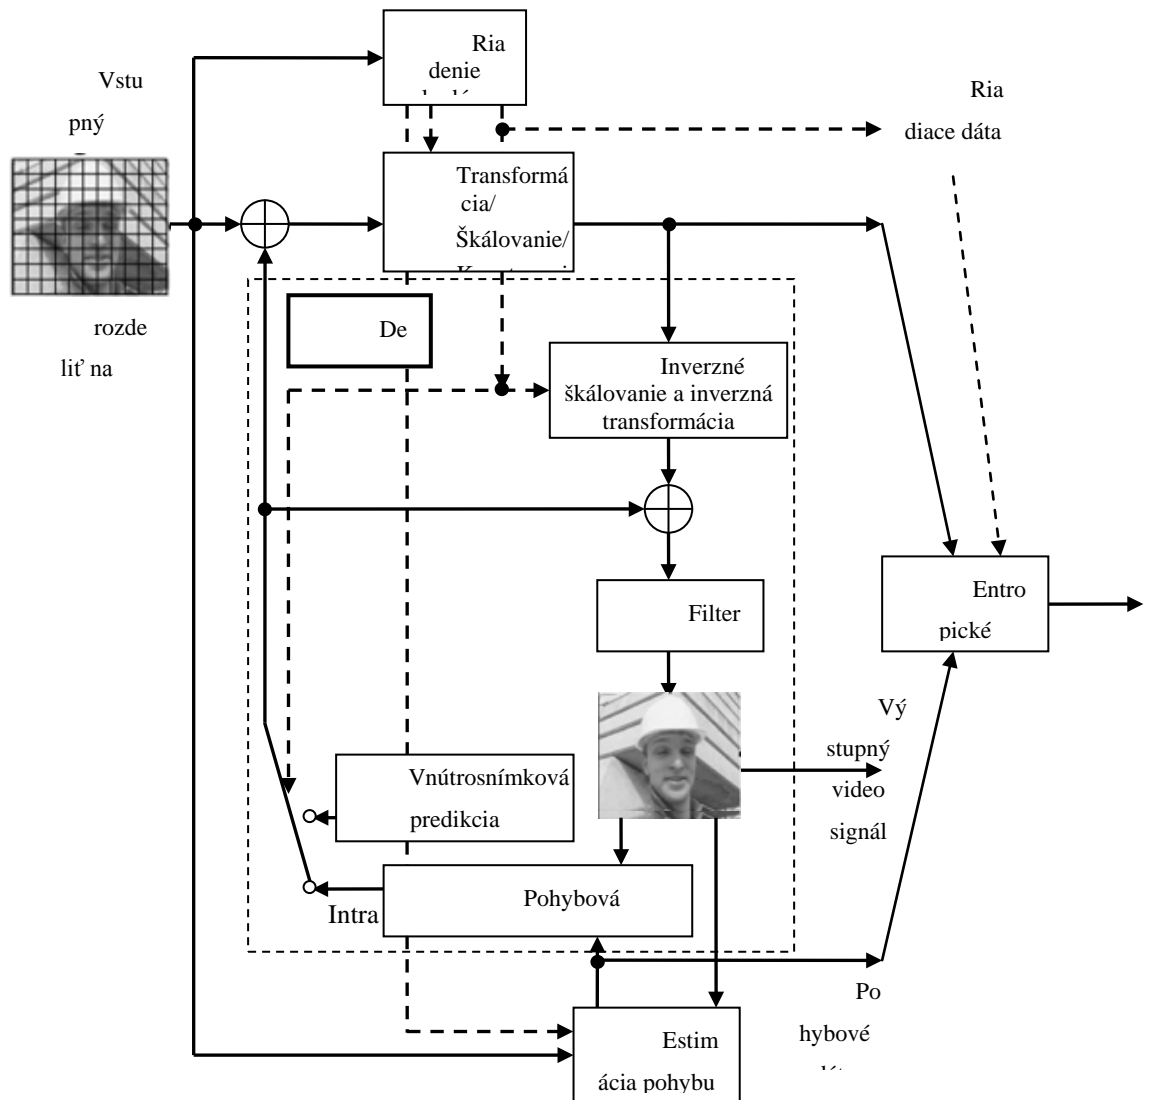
Vstu
pný

rozde
liť na

Ria
denie
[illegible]

Ria
diace dáta

Transformá
cia/
Škálovanie/
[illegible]

De

Inverzné
škálovanie a inverzná
transformácia

Filter

Entro
pické

Vý
stupný
video
signál

Vnútrosnímková
predikcia

Pohybová

Intra

Po
hybové
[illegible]

Estim
ácia pohybu